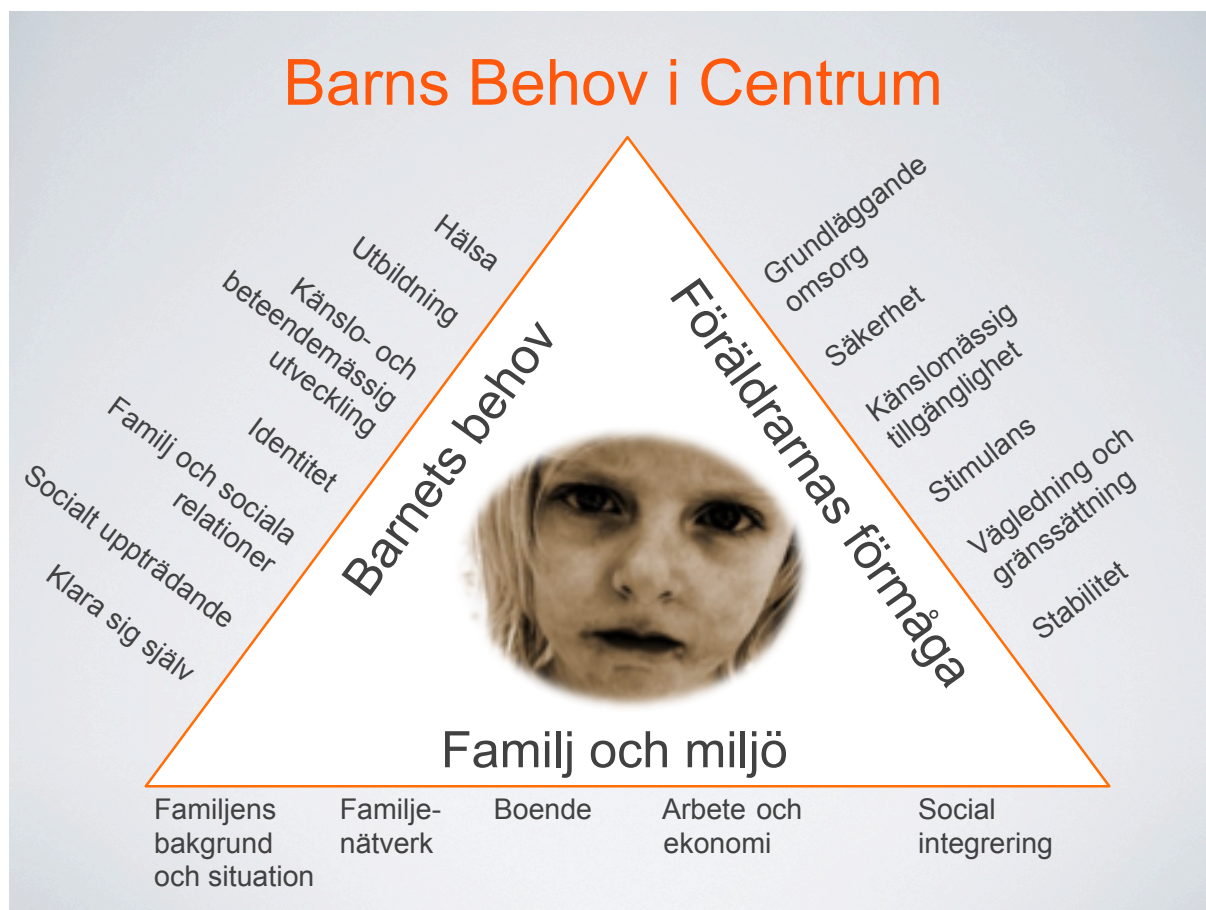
Barns Behov i Centrum

Hälsa

Utbildning

Känslo- och beteendemässig utveckling

Identitet

Familj och sociala relationer

Socialt uppträdande

Klara sig själv

Barnets behov

Föräldrarnas förmåga

Grundläggande omsorg

Säkerhet

Känslomässig tillgänglighet

Stimulans

Vägledning och gränssättning

Stabilitet

Familj och miljö

Familjens bakgrund och situation

Familje-nätverk

Boende

Arbete och ekonomi

Social integrering